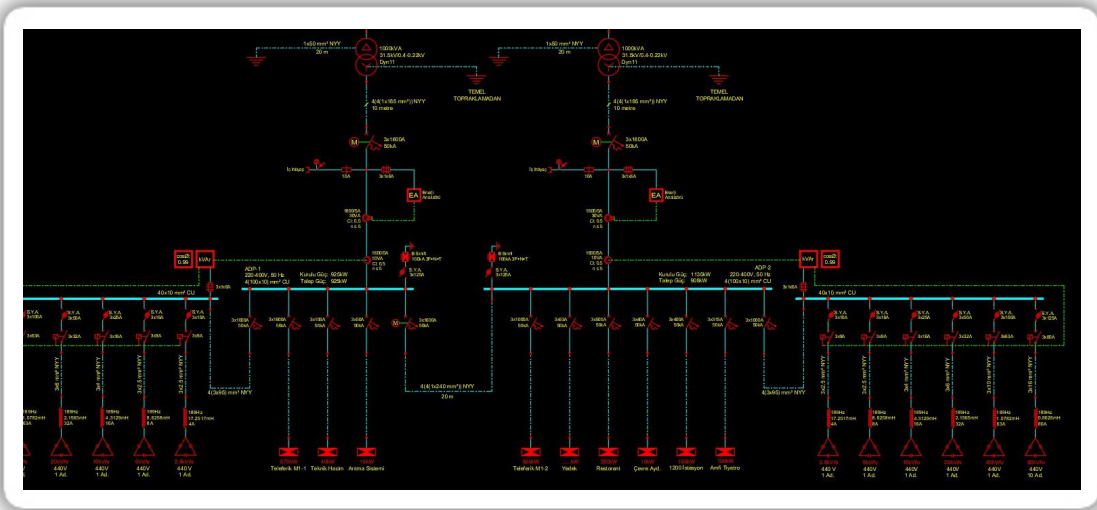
1x50 mm² NYY
20 m

1000kVA
31.5kV/0.4-0.22kV
Dyn11

TEMEL
TOPRAKLAMADAN

4(4(1x185 mm²)) NYY
10 metre

3x1600A
50kA

EA

1x50 mm² NYY
20 m

1000kVA
31.5kV/0.4-0.22kV
Dyn11

TEMEL
TOPRAKLAMADAN

4(4(1x185 mm²)) NYY
10 metre

3x1600A
50kA

EA

cosφ
0.99

kVAr

ADP-1
220-400V, 50 Hz
4(100x10) mm² CU

Kurulu Güç: 925kW
Talep Güç: 925kW

40x10 mm² CU

ADP-2
220-400V, 50 Hz
4(100x10) mm² CU

Kurulu Güç: 1135kW
Talep Güç: 908kW

kVAr

cosφ
0.99

40x10 mm² CU

4(3x95) mm² NYY

4(4(1x240 mm²)) NYY
20 m

4(3x95) mm² NYY

440V
1 Ad.

440V
1 Ad.

440V
1 Ad.

440V
1 Ad.

Teleferik M1-1

Teknik Hizm

Aroma Sistemi

Teleferik M1-2

Yedek

Restorant

Çevre Ayd.

1200 İstasyon

Amfi Tiyatro

440V
1 Ad.

440V
1 Ad.

440V
1 Ad.

440V
1 Ad.

440V
1 Ad.

440V
10 Ad.